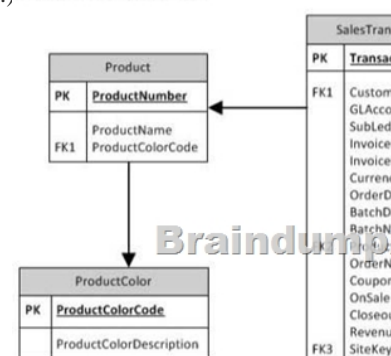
Product

| PK | ProductNumber |
|---|---|
| FK1 | ProductName ProductColorCode |

ProductColor

| PK | ProductColorCode |
|---|---|
| | ProductColorDescription |

SalesTran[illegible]

| PK | Transac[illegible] |
|---|---|
| FK1 | Custom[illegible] GLAcco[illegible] SubLed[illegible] Invoice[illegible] Invoice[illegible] Curren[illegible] OrderD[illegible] BatchD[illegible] BatchN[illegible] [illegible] OrderN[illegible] Coupon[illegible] OnSale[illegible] Closeo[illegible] Revenu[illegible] |
| FK3 | SiteKey |

Braindump